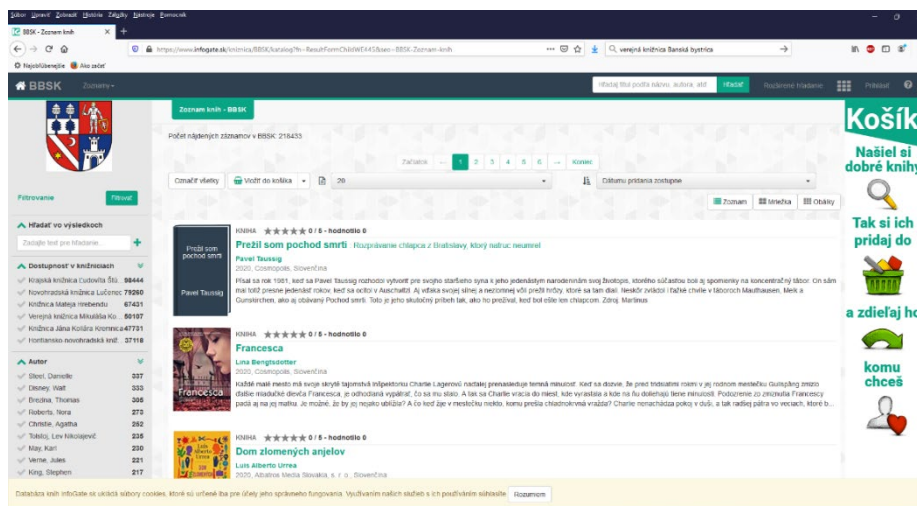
Súbor Upraviť Zobraziť História Záložky Nástroje Pomocník

BBSK - Zoznam kníh

https://www.infogate.sk/kniznica/BBSK/katalog?h=-ResultFormChildWE445&aeo=-BBSK-Zoznam-knih

verejná knižnica Banská bystrica

Najobľúbenejšie Ako začať

BBSK Zoznamy

Hľadaj titul podľa názvu, autora, atď. Hľadať Rozšírené hľadanie Prihlásiť

Zoznam kníh - BBSK

Počet nájdených záznamov v BBSK: 218433

Začiatok ← 1 2 3 4 5 6 → Koniec

Označiť všetky Vložiť do košíka 20 Dátumu pridania zostupne

Zoznam Mriežka Obálky

Filtrovanie Filtrovať

Hľadať vo výsledkoch

Zadajte text pre hľadanie...

Dostupnosť v knižniciach

Krajská knižnica Ľudovíta Štú... 98444
Novohradská knižnica Lučenec 79260
Knižnica Mateja Hrebendu 67431
Verejná knižnica Mikuláša Ko... 50197
Knižnica Jána Kollára Kremnica 47731
Hontiansko-novohradská kniž... 37118

Autor

Steel, Danielle 337
Disney, Walt 333
Brezina, Thomas 306
Roberts, Nora 273
Christie, Agatha 252
Tolstoj, Lev Nikolajevič 235
May, Karl 230
Verne, Jules 221
King, Stephen 217

KNIHA 0 / 5 - hodnotilo 0
Prežil som pochod smrti Rozprávanie chlapca z Bratislavy, ktorý nafruc neumrel
Pavel Taussig
2020, Cosmopolis, Slovenčina
Písal sa rok 1981, keď sa Pavel Taussig rozhodol vytvoriť pre svojho staršieho syna k jeho jedenástym narodeninám svoj životopis, ktorého súčasťou boli aj spomienky na koncentračný tábor. On sám mal totiž presne jedenásť rokov, keď sa ocitol v Auschwitzi. Aj vďaka svojej sile a nezlomnej vôli prežil hrôzy, ktoré sa tam diali. Neskôr zvládol i ťažké chvíle v táboroch Mauthausen, Melk a Gunskirchen, ako aj obávaný Pochod smrti. Toto je jeho skutočný príbeh tak, ako ho prežíval, keď bol ešte len chlapcom. Zdroj: Martinus

Prežil som pochod smrti
Pavel Taussig

KNIHA 0 / 5 - hodnotilo 0
Francesca
Lina Bengtsdotter
2020, Cosmopolis, Slovenčina
Každé malé mesto má svoje skryté tajomstvá inšpektorku Charlie Lagerovú nadalej prenasleduje temná minulosť. Keď sa dozvie, že pred tridsiatimi rokmi v jej rodnom mestečku Gullspång zmizlo ďalšie mladučké dievča Francesca, je odhodlaná vypátrať, čo sa mu stalo. A tak sa Charlie vracia do miest, kde vyrastala a kde na ňu doliehajú tiene minulosti. Podozrenie zo zmiznutia Francescy padá aj na jej matku. Je možné, že by jej nejako ublížila? A čo keď zlo v mestečku, komu prešla chladnokrvná vražda? Charlie nenachádza pokoj v duši, a tak radšej pátra vo veciach, ktoré b...

Francesca

KNIHA 0 / 5 - hodnotilo 0
Dom zlomených anjelov
Luis Alberto Urrea
2020, Albatros Media Slovakia, s. r. o., Slovenčina

Košík
Našiel si dobré knihy
Tak si ich pridaj do
a zdieľaj ho
komu chceš

Databáza kníh InfoGate.sk ukladá súbory cookies, ktoré sú určené iba pre účely jeho správneho fungovania. Využívaním našich služieb s ich používaním súhlasíte. Rozumiem